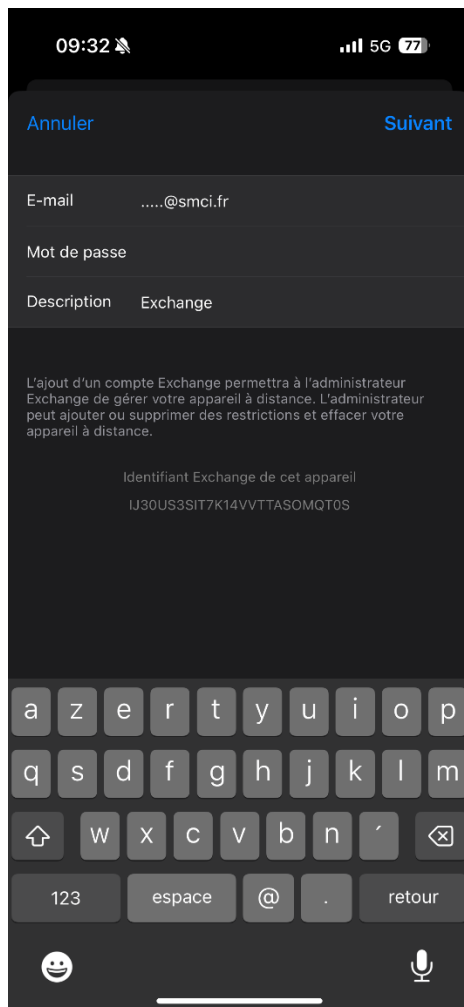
09:32

5G 77

Annuler

Suivant

E-mail .....@smci.fr

Mot de passe

Description Exchange

L'ajout d'un compte Exchange permettra à l'administrateur Exchange de gérer votre appareil à distance. L'administrateur peut ajouter ou supprimer des restrictions et effacer votre appareil à distance.

Identifiant Exchange de cet appareil

IJ30US3SIT7K14VVTTASOMQT0S

a z e r t y u i o p

q s d f g h j k l m

w x c v b n ´

123 espace @ . retour